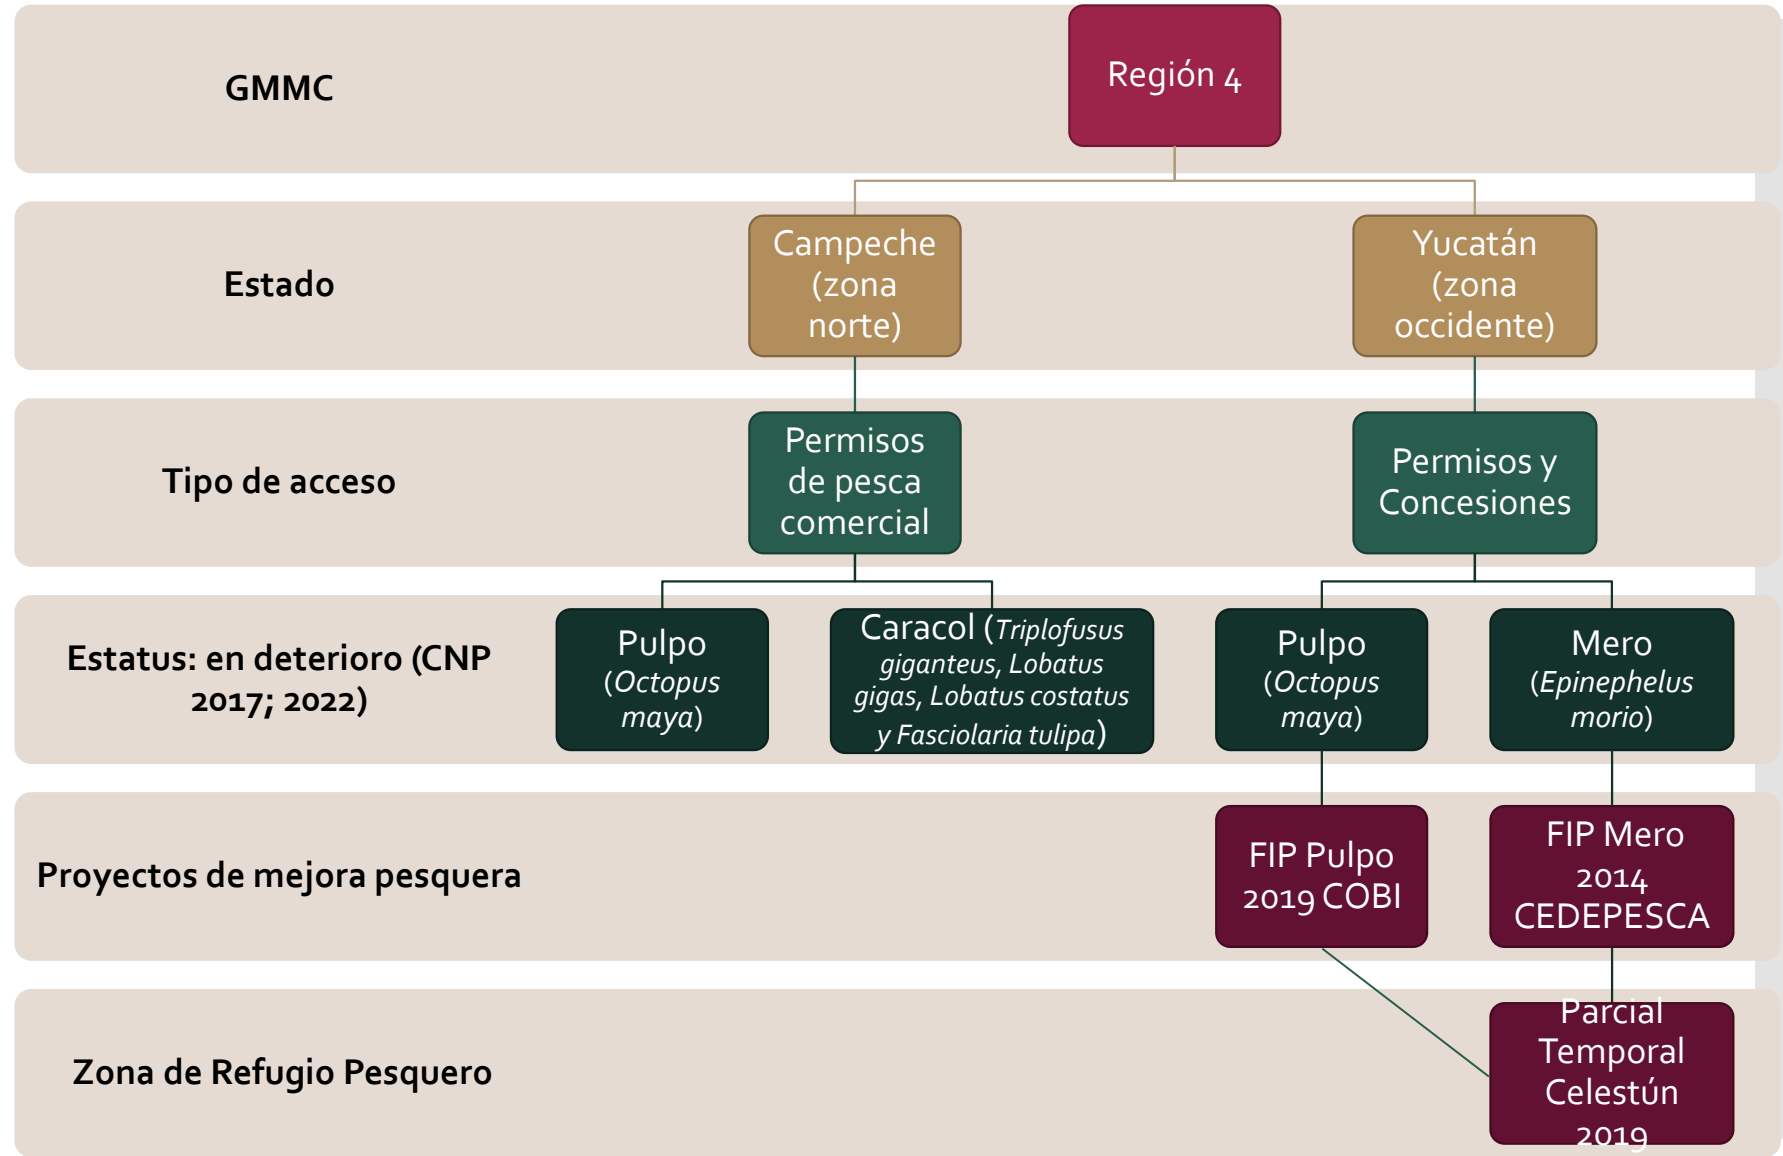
GMMC

Región 4

Estado

Campeche (zona norte)

Yucatán (zona occidente)

Tipo de acceso

Permisos de pesca comercial

Permisos y Concesiones

Estatus: en deterioro (CNP 2017; 2022)

Pulpo (*Octopus maya*)

Caracol (*Triplofusus giganteus, Lobatus gigas, Lobatus costatus y Fasciolaria tulipa*)

Pulpo (*Octopus maya*)

Mero (*Epinephelus morio*)

Proyectos de mejora pesquera

FIP Pulpo 2019 COBI

FIP Mero 2014 CEDEPESCA

Zona de Refugio Pesquero

Parcial Temporal Celestún 2019